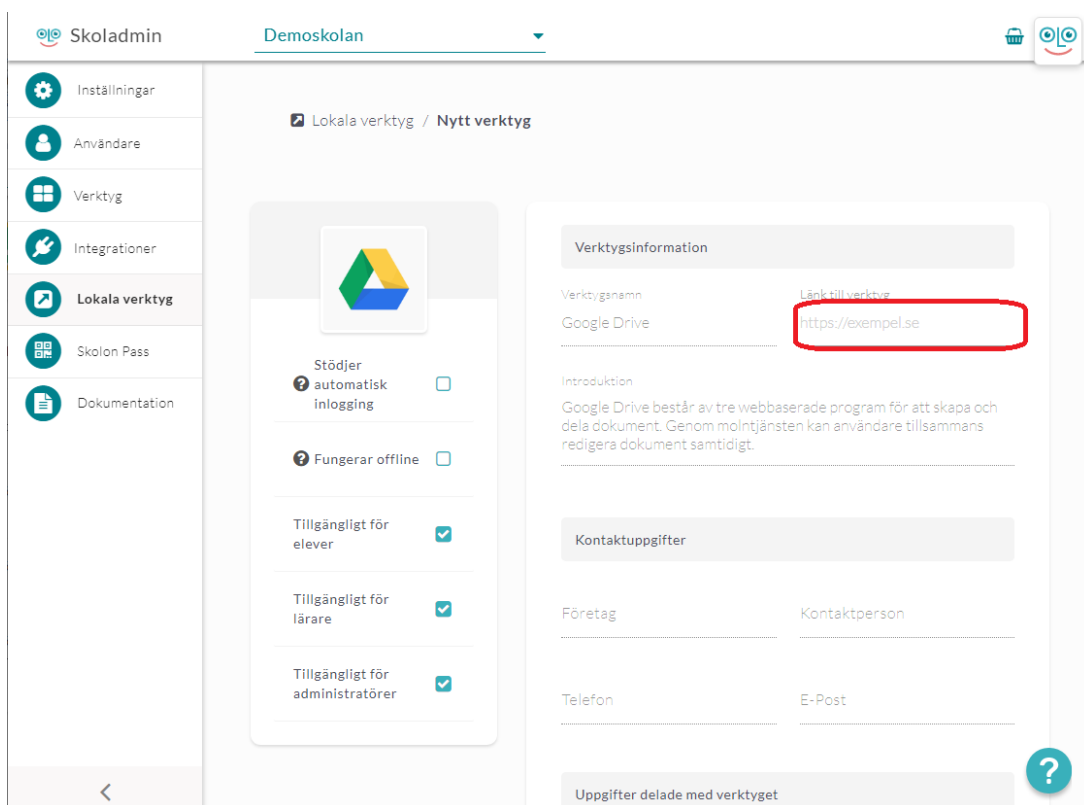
Skoladmin

Demoskolan

Inställningar

Användare

Verktyg

Integrationer

Lokala verktyg

Skolon Pass

Dokumentation

Lokala verktyg / Nytt verktyg

Stödjer automatisk inlogging

Fungerar offline

Tillgängligt för elever

Tillgängligt för lärare

Tillgängligt för administratörer

Verktygsinformation

Verktygsnamn
Google Drive

Länk till verktyg
https://exempel.se

Introduktion
Google Drive består av tre webbaserade program för att skapa och dela dokument. Genom molntjänsten kan användare tillsammans redigera dokument samtidigt.

Kontaktuppgifter

Företag

Kontaktperson

Telefon

E-Post

Uppgifter delade med verktyget

?